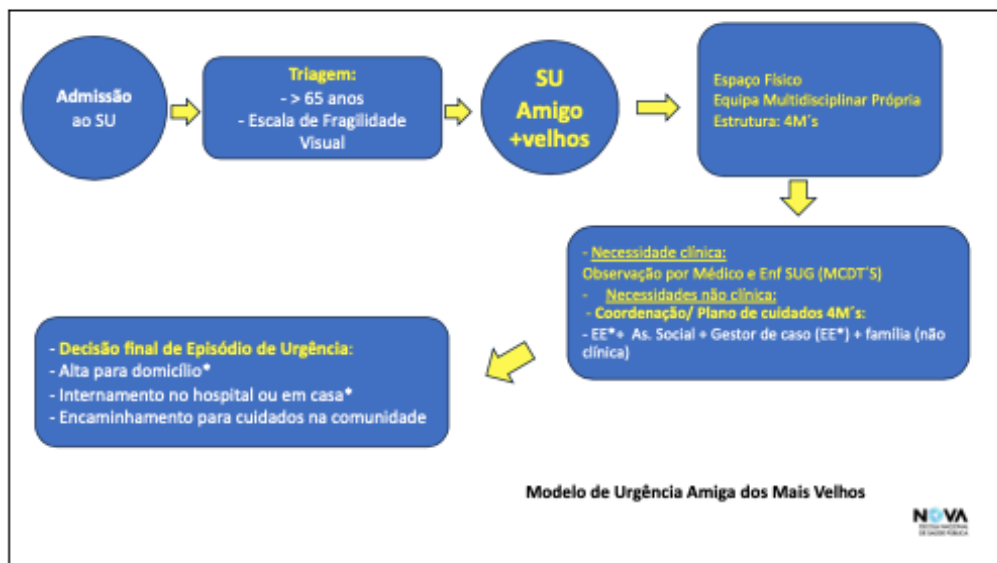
Admissão ao SU

Triagem:
- > 65 anos
- Escala de Fragilidade Visual

SU Amigo +velhos

Espaço Fisico
Equipa Multidisciplinar Própria
Estrutura: 4M´s

- Necessidade clínica:
Observação por Médico e Enf SUG (MCDT´S)
- Necessidades não clínica:
- Coordenação/ Plano de cuidados 4M´s:
- EE*+ As. Social + Gestor de caso (EE*) + família (não clínica)

- Decisão final de Episódio de Urgência:
- Alta para domicílio*
- Internamento no hospital ou em casa*
- Encaminhamento para cuidados na comunidade

Modelo de Urgência Amiga dos Mais Velhos

NOVA
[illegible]